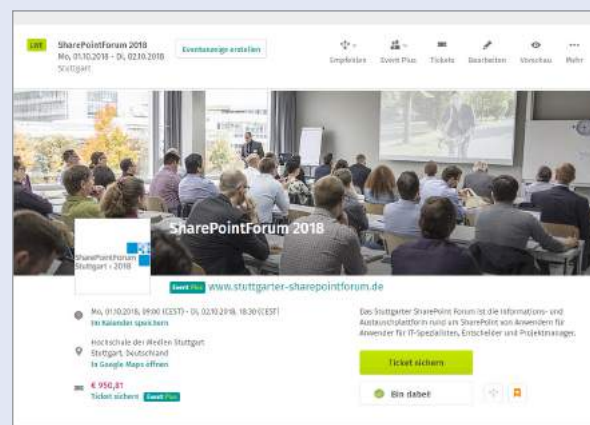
LIVE SharePointForum 2018
Mo, 01.10.2018 – Di, 02.10.2018
Stuttgart

Eventanzeige erstellen

Empfehlen Event Plus Tickets Bearbeiten Vorschau Mehr

SharePointForum 2018

SharePointForum Stuttgart • 2018

Event Plus www.stuttgarter-sharepointforum.de

Mo, 01.10.2018, 09:00 (CEST) – Di, 02.10.2018, 18:30 (CEST)
Im Kalender speichern

Hochschule der Medien Stuttgart
Stuttgart, Deutschland
In Google Maps öffnen

€ 950,81
Ticket sichern Event Plus

Das Stuttgarter SharePoint Forum ist die Informations- und Austauschplattform rund um SharePoint von Anwendern für Anwender für IT-Spezialisten, Entscheider und Projektmanager.

Ticket sichern

Bin dabei!